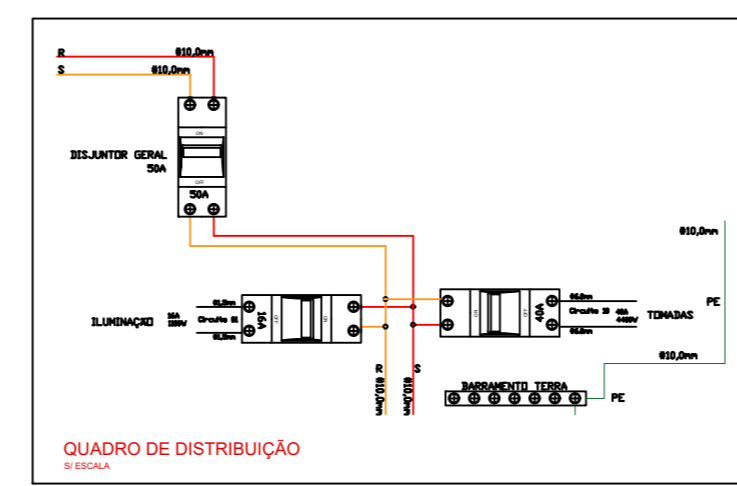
R
#10,0mm
S
#10,0mm

ON
OFF
DISJUNTOR GERAL
50A
50A

#10,0mm

PE

ILUMINAÇÃO
#1,5mm
16A 220V
Circuito 01
#1,5mm
16A
OFF
ON

ON
OFF
40A
#6,0mm
Circuito 02
40A 4400V
#6,0mm
TOMADAS

#10,0mm

R
#10,0mm
S
#10,0mm

BARRAMENTO TERRA
PE

QUADRO DE DISTRIBUIÇÃO
S/ ESCALA